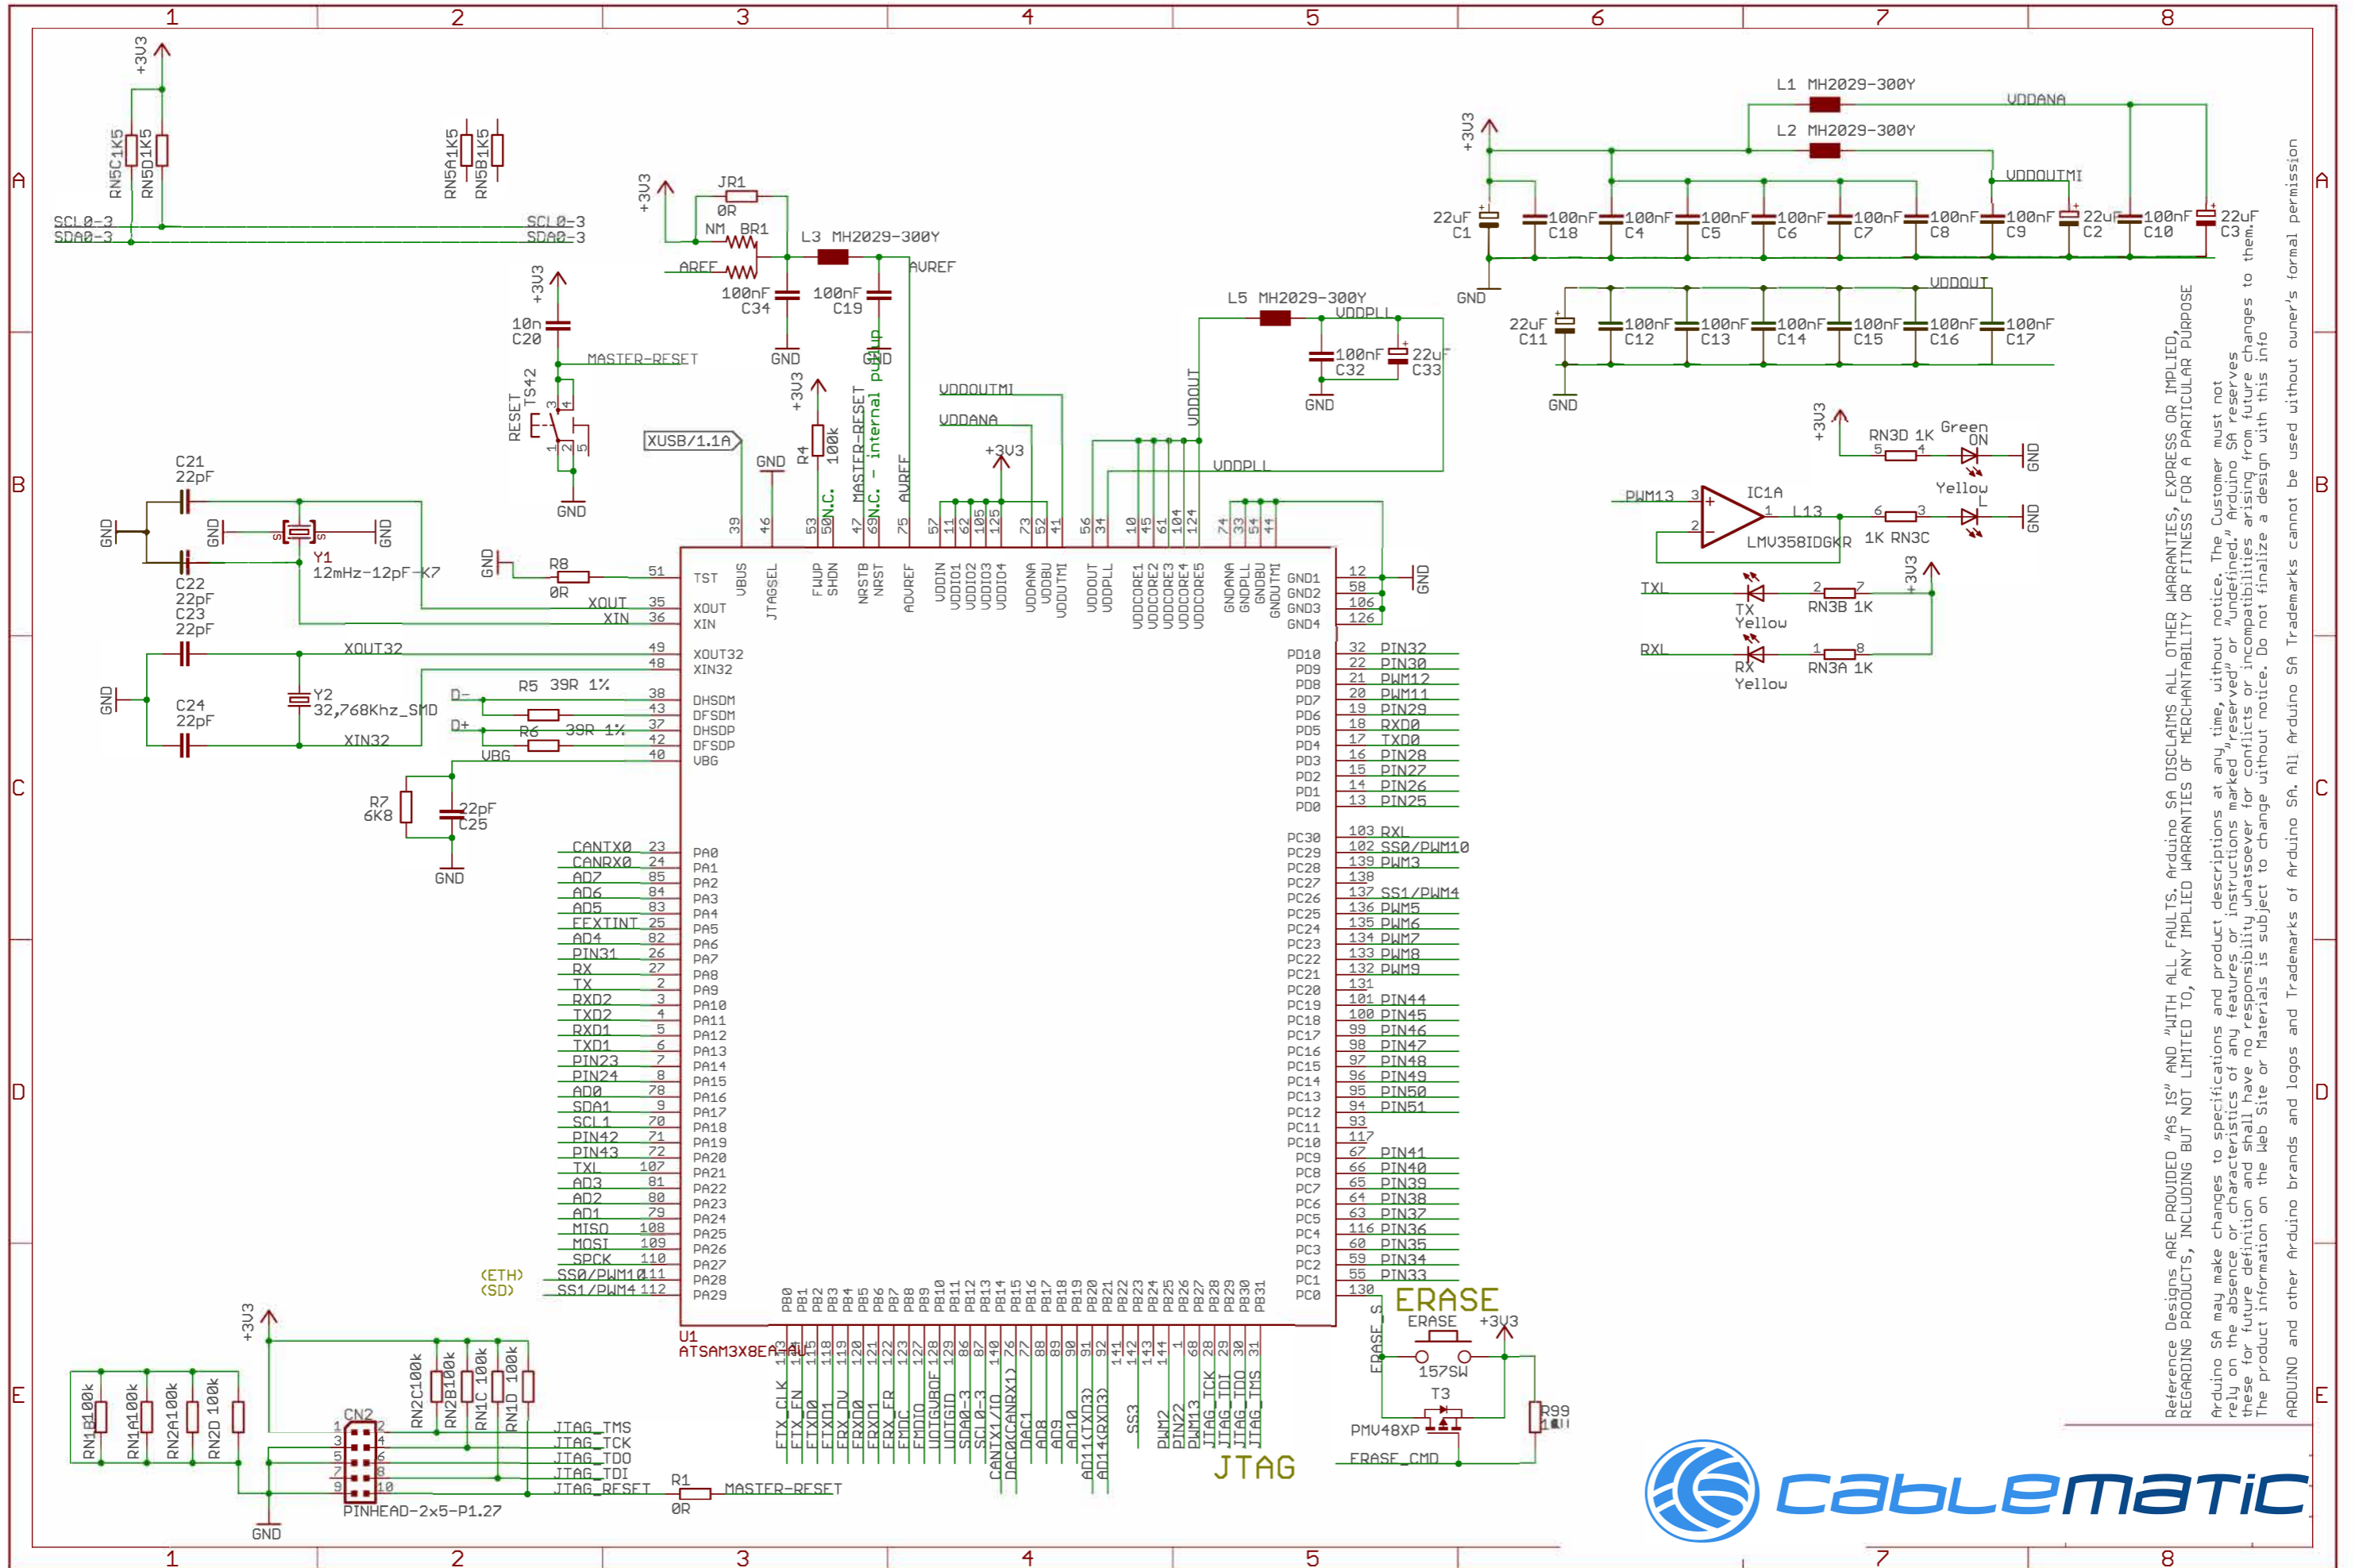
1 2 3 4 5 6 7 8

A B C D E

+3U3
RN5C1K5 RN5D1K5
RN5A1K5 RN5B1K5
SCL0-3 SCL0-3
SDA0-3 SDA0-3

+3U3
JR1
0R
NM BR1
AREF
L3 MH2029-300Y
AVREF
100nF C34
100nF C19
GND GND
N.C. - internal pullup

+3U3
10n C20
MASTER-RESET
RESET TS42
GND

XUSB/1.1A
GND
+3U3
R4 100k
N.C.
MASTER-RESET
N.C. - internal pullup
AVREF

VDDOUTMI
VDDANA
+3U3
VDDOUT
L5 MH2029-300Y
VDDPLL
100nF C32
22uF C33
GND
VDDPLL

L1 MH2029-300Y
VDDANA
L2 MH2029-300Y
VDDOUTMI
+3U3
22uF C1
100nF C18
100nF C4
100nF C5
100nF C6
100nF C7
100nF C8
100nF C9
22uF C2
100nF C10
22uF C3
GND
VDDOUT
22uF C11
100nF C12
100nF C13
100nF C14
100nF C15
100nF C16
100nF C17
GND

C21 22pF
GND GND GND
Y1
12mHz-12pF-K7
C22 22pF
GND
R8 0R
XOUT
XIN
C23 22pF
XOUT32
GND
C24 22pF
Y2
32,768Khz_SMD
XIN32
D-
R5 39R 1%
D+
R6 39R 1%
VBG
R7 6K8
22pF C25
GND

TST XOUT XIN XOUT32 XIN32 DHSDM DFSDM DHSDP DFSDP VBG
VBUS JTAGSEL FWUP SHDN NRSTB NRST ADVREF VDDIN VDDIO1 VDDIO2 VDDIO3 VDDIO4 VDDANA VDDBU VDDUTMI VDDOUT VDDPLL VDDCORE1 VDDCORE2 VDDCORE3 VDDCORE4 VDDCORE5 GNDANA GNDPLL GNDBU GNDUTMI
GND1 GND2 GND3 GND4
GND

PD10 PD9 PD8 PD7 PD6 PD5 PD4 PD3 PD2 PD1 PD0
32 PIN32
22 PIN30
21 PWM12
20 PWM11
19 PIN29
18 RXD0
17 TXD0
16 PIN28
15 PIN27
14 PIN26
13 PIN25
PC30 PC29 PC28 PC27 PC26 PC25 PC24 PC23 PC22 PC21 PC20 PC19 PC18 PC17 PC16 PC15 PC14 PC13 PC12 PC11 PC10 PC9 PC8 PC7 PC6 PC5 PC4 PC3 PC2 PC1 PC0
103 RXL
102 SS0/PWM10
139 PWM3
138
137 SS1/PWM4
136 PWM5
135 PWM6
134 PWM7
133 PWM8
132 PWM9
131
101 PIN44
100 PIN45
99 PIN46
98 PIN47
97 PIN48
96 PIN49
95 PIN50
94 PIN51
93
117
67 PIN41
66 PIN40
65 PIN39
64 PIN38
63 PIN37
116 PIN36
60 PIN35
59 PIN34
55 PIN33
130

CANTX0 23 PA0
CANRX0 24 PA1
AD7 85 PA2
AD6 84 PA3
AD5 83 PA4
EEXTINT 25 PA5
AD4 82 PA6
PIN31 26 PA7
RX 27 PA8
TX 2 PA9
RXD2 3 PA10
TXD2 4 PA11
RXD1 5 PA12
TXD1 6 PA13
PIN23 7 PA14
PIN24 8 PA15
AD0 78 PA16
SDA1 9 PA17
SCL1 70 PA18
PIN42 71 PA19
PIN43 72 PA20
TXL 107 PA21
AD3 81 PA22
AD2 80 PA23
AD1 79 PA24
MISO 108 PA25
MOSI 109 PA26
SPCK 110 PA27
(ETH) SS0/PWM10 111 PA28
(SD) SS1/PWM4 112 PA29
U1
ATSAM3X8EA-AU

PB0 PB1 PB2 PB3 PB4 PB5 PB6 PB7 PB8 PB9 PB10 PB11 PB12 PB13 PB14 PB15 PB16 PB17 PB18 PB19 PB20 PB21 PB22 PB23 PB24 PB25 PB26 PB27 PB28 PB29 PB30 PB31
ETX_CLK ETX_EN ETXD0 ETXD1 ERX_DV ERXD0 ERXD1 ERX_ER EMDC EMDIO UOTGVBOF UOTGID SDA0-3 SCL0-3 CANTX1/IO DAC0(CANRX1) DAC1 AD8 AD9 AD10 AD11(TXD3) AD14(RXD3) SS3 PWM2 PIN22 PWM13 JTAG_TCK JTAG_TDI JTAG_TDO JTAG_TMS
JTAG

ERASE
ERASE_S
ERASE
+3U3
157SW
T3
PMV48XP
R99 10k
ERASE_CMD

+3U3
RN3D 1K
Green ON
GND
PWM13
IC1A
L13
LMV358IDGKR
1K RN3C
Yellow L
GND
+3U3
TXL
RN3B 1K
TX Yellow
RXL
RN3A 1K
RX Yellow

+3U3
RN1B100k RN1A100k RN2A100k RN2D 100k
RN2C100k RN2B100k RN1C 100k RN1D 100k
CN2
JTAG_TMS
JTAG_TCK
JTAG_TDO
JTAG_TDI
JTAG_RESET
R1 0R
MASTER-RESET
PINHEAD-2x5-P1.27
GND

Reference Designs ARE PROVIDED "AS IS" AND "WITH ALL FAULTS. Arduino SA DISCLAIMS ALL OTHER WARRANTIES, EXPRESS OR IMPLIED, REGARDING PRODUCTS, INCLUDING BUT NOT LIMITED TO, ANY IMPLIED WARRANTIES OF MERCHANTABILITY OR FITNESS FOR A PARTICULAR PURPOSE
Arduino SA may make changes to specifications and product descriptions at any time, without notice. The Customer must not rely on the absence or characteristics of any features or instructions marked "reserved" or "undefined." Arduino SA reserves these for future definition and shall have no responsibility whatsoever for conflicts or incompatibilities arising from future changes to them. The product information on the Web Site or Materials is subject to change without notice. Do not finalize a design with this info
ARDUINO is a registered trademark of Arduino SA. Arduino and other Arduino brands and logos and Trademarks of Arduino SA. All Arduino SA Trademarks cannot be used without owner's formal permission

cablematic